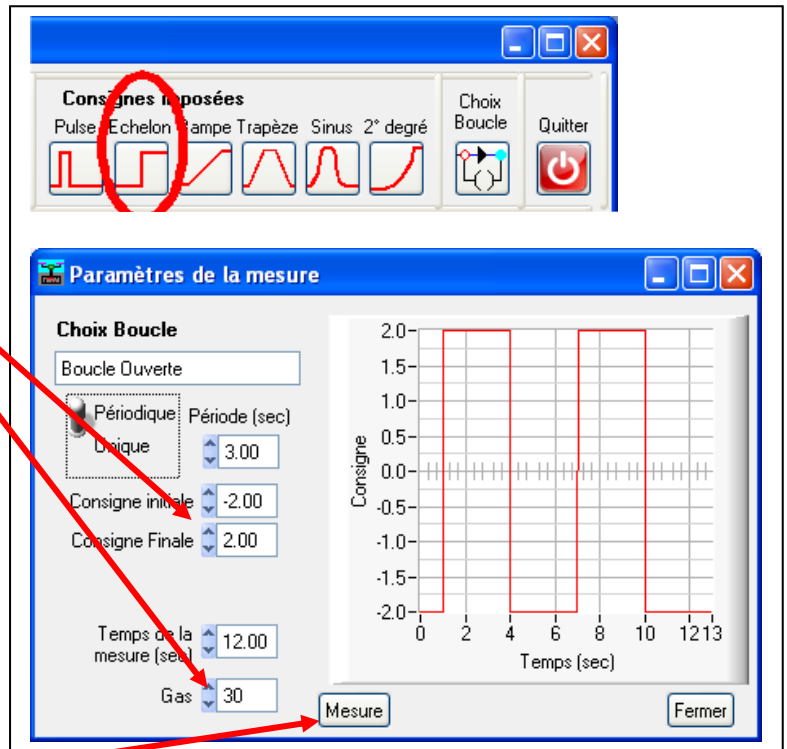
Consignes imposées
Pulse Echelon Rampe Trapèze Sinus 2° degré
Choix Boucle
Quitter

Paramètres de la mesure

Choix Boucle
Boucle Ouverte
Périodique
Unique
Période (sec)
3.00
Consigne initiale -2.00
Consigne Finale 2.00
Temps de la mesure (sec) 12.00
Gas 30
Mesure
Fermer

Consigne
2.0
1.5
1.0
0.5
0.0
-0.5
-1.0
-1.5
-2.0
0 2 4 6 8 10 12 13
Temps (sec)